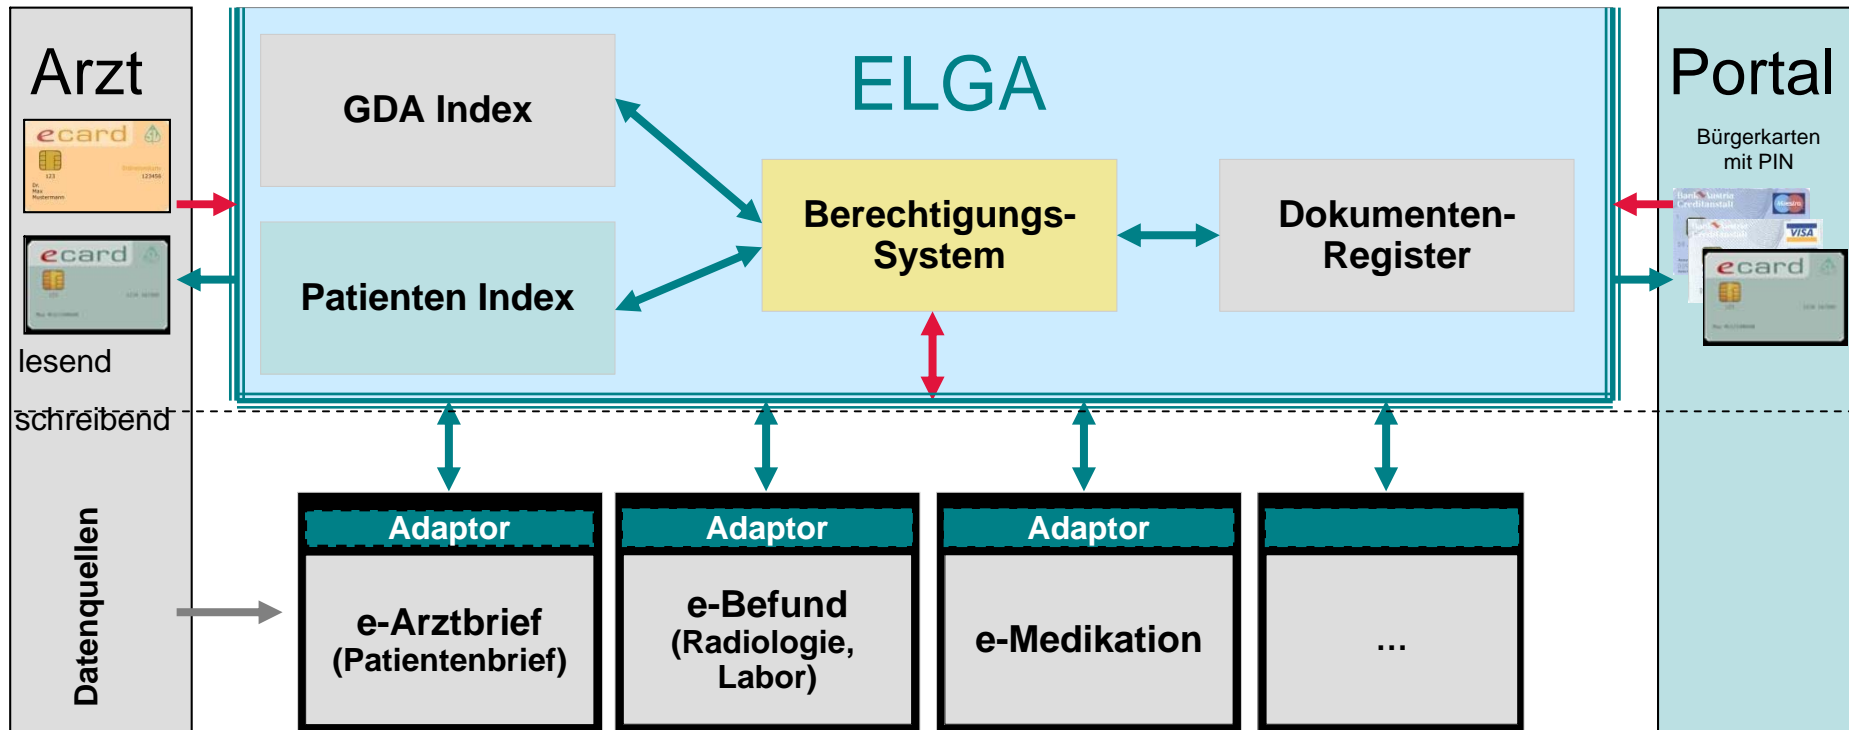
Arzt

ecard

ecard

lesend

schreibend

Datenquellen

ELGA

GDA Index

Patienten Index

Berechtigungs-System

Dokumenten-Register

Portal

Bürgerkarten mit PIN

ecard

Adaptor

e-Arztbrief (Patientenbrief)

Adaptor

e-Befund (Radiologie, Labor)

Adaptor

e-Medikation

...